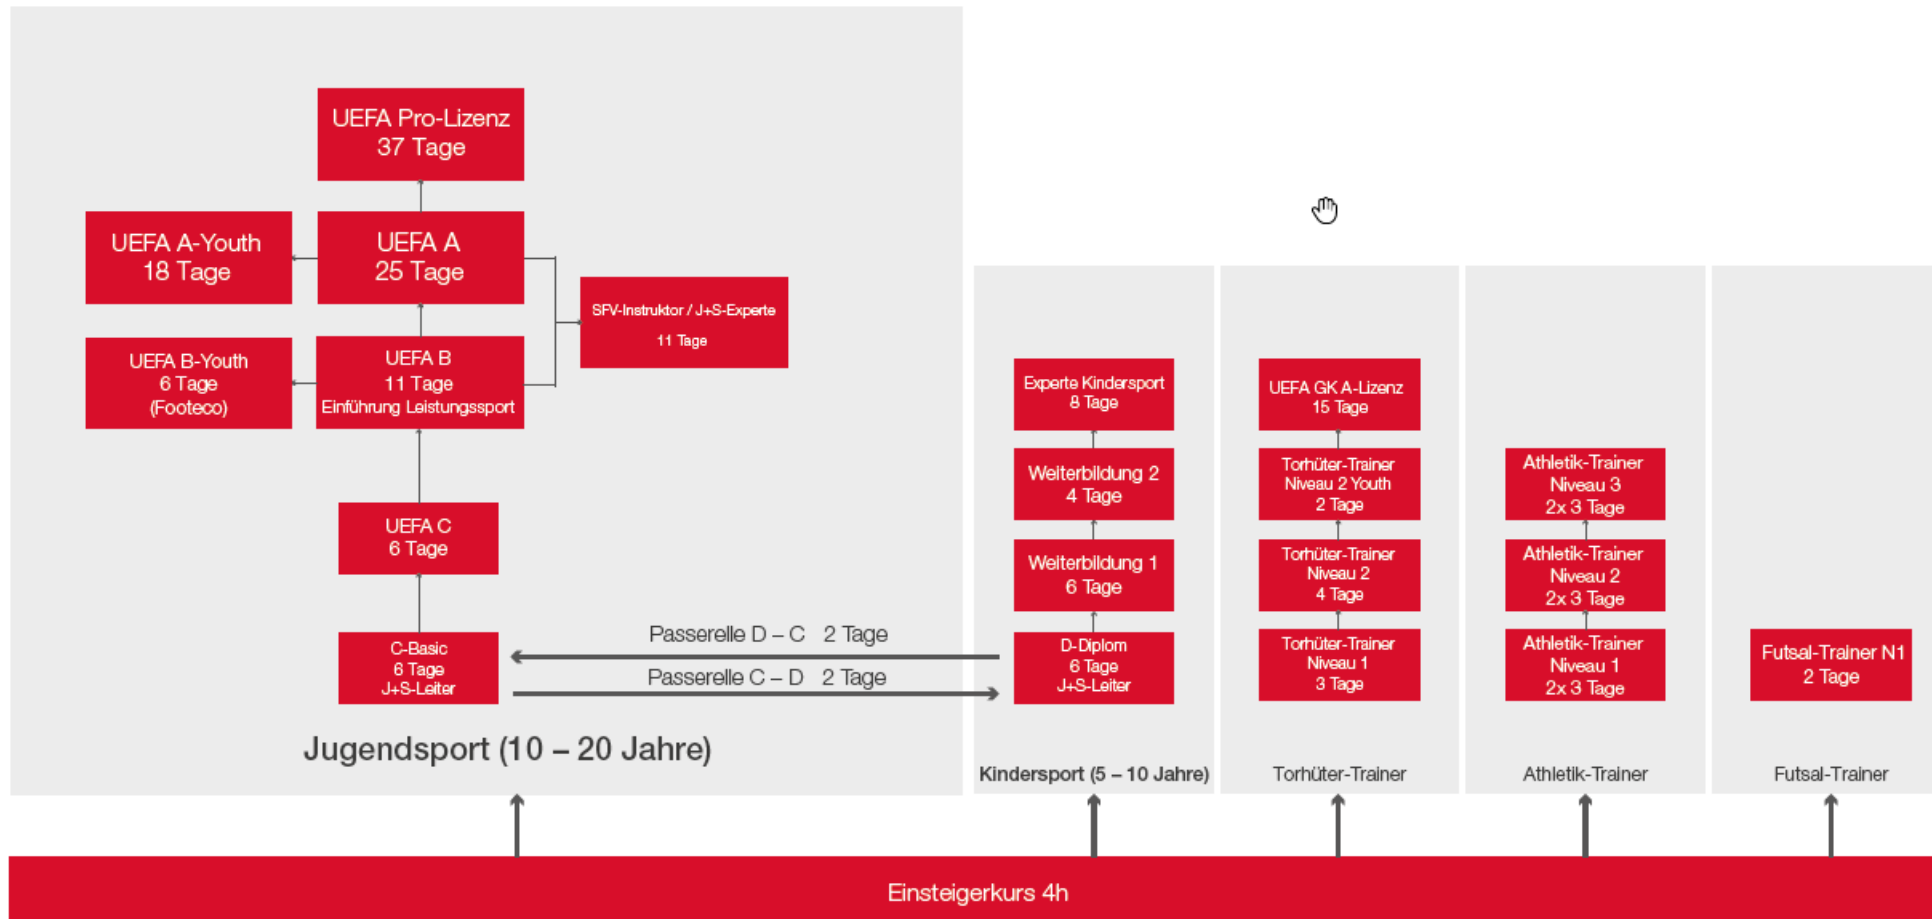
UEFA Pro-Lizenz
37 Tage

UEFA A-Youth
18 Tage

UEFA A
25 Tage

SFV-Instruktor / J+S-Experte
11 Tage

UEFA B-Youth
6 Tage
(Footeco)

UEFA B
11 Tage
Einführung Leistungssport

UEFA C
6 Tage

C-Basic
6 Tage
J+S-Leiter

Passerelle D – C 2 Tage

Passerelle C – D 2 Tage

Jugendsport (10 – 20 Jahre)

Experte Kindersport
8 Tage

Weiterbildung 2
4 Tage

Weiterbildung 1
6 Tage

D-Diplom
6 Tage
J+S-Leiter

Kindersport (5 – 10 Jahre)

UEFA GK A-Lizenz
15 Tage

Torhüter-Trainer
Niveau 2 Youth
2 Tage

Torhüter-Trainer
Niveau 2
4 Tage

Torhüter-Trainer
Niveau 1
3 Tage

Torhüter-Trainer

Athletik-Trainer
Niveau 3
2x 3 Tage

Athletik-Trainer
Niveau 2
2x 3 Tage

Athletik-Trainer
Niveau 1
2x 3 Tage

Athletik-Trainer

Futsal-Trainer N1
2 Tage

Futsal-Trainer

Einsteigerkurs 4h